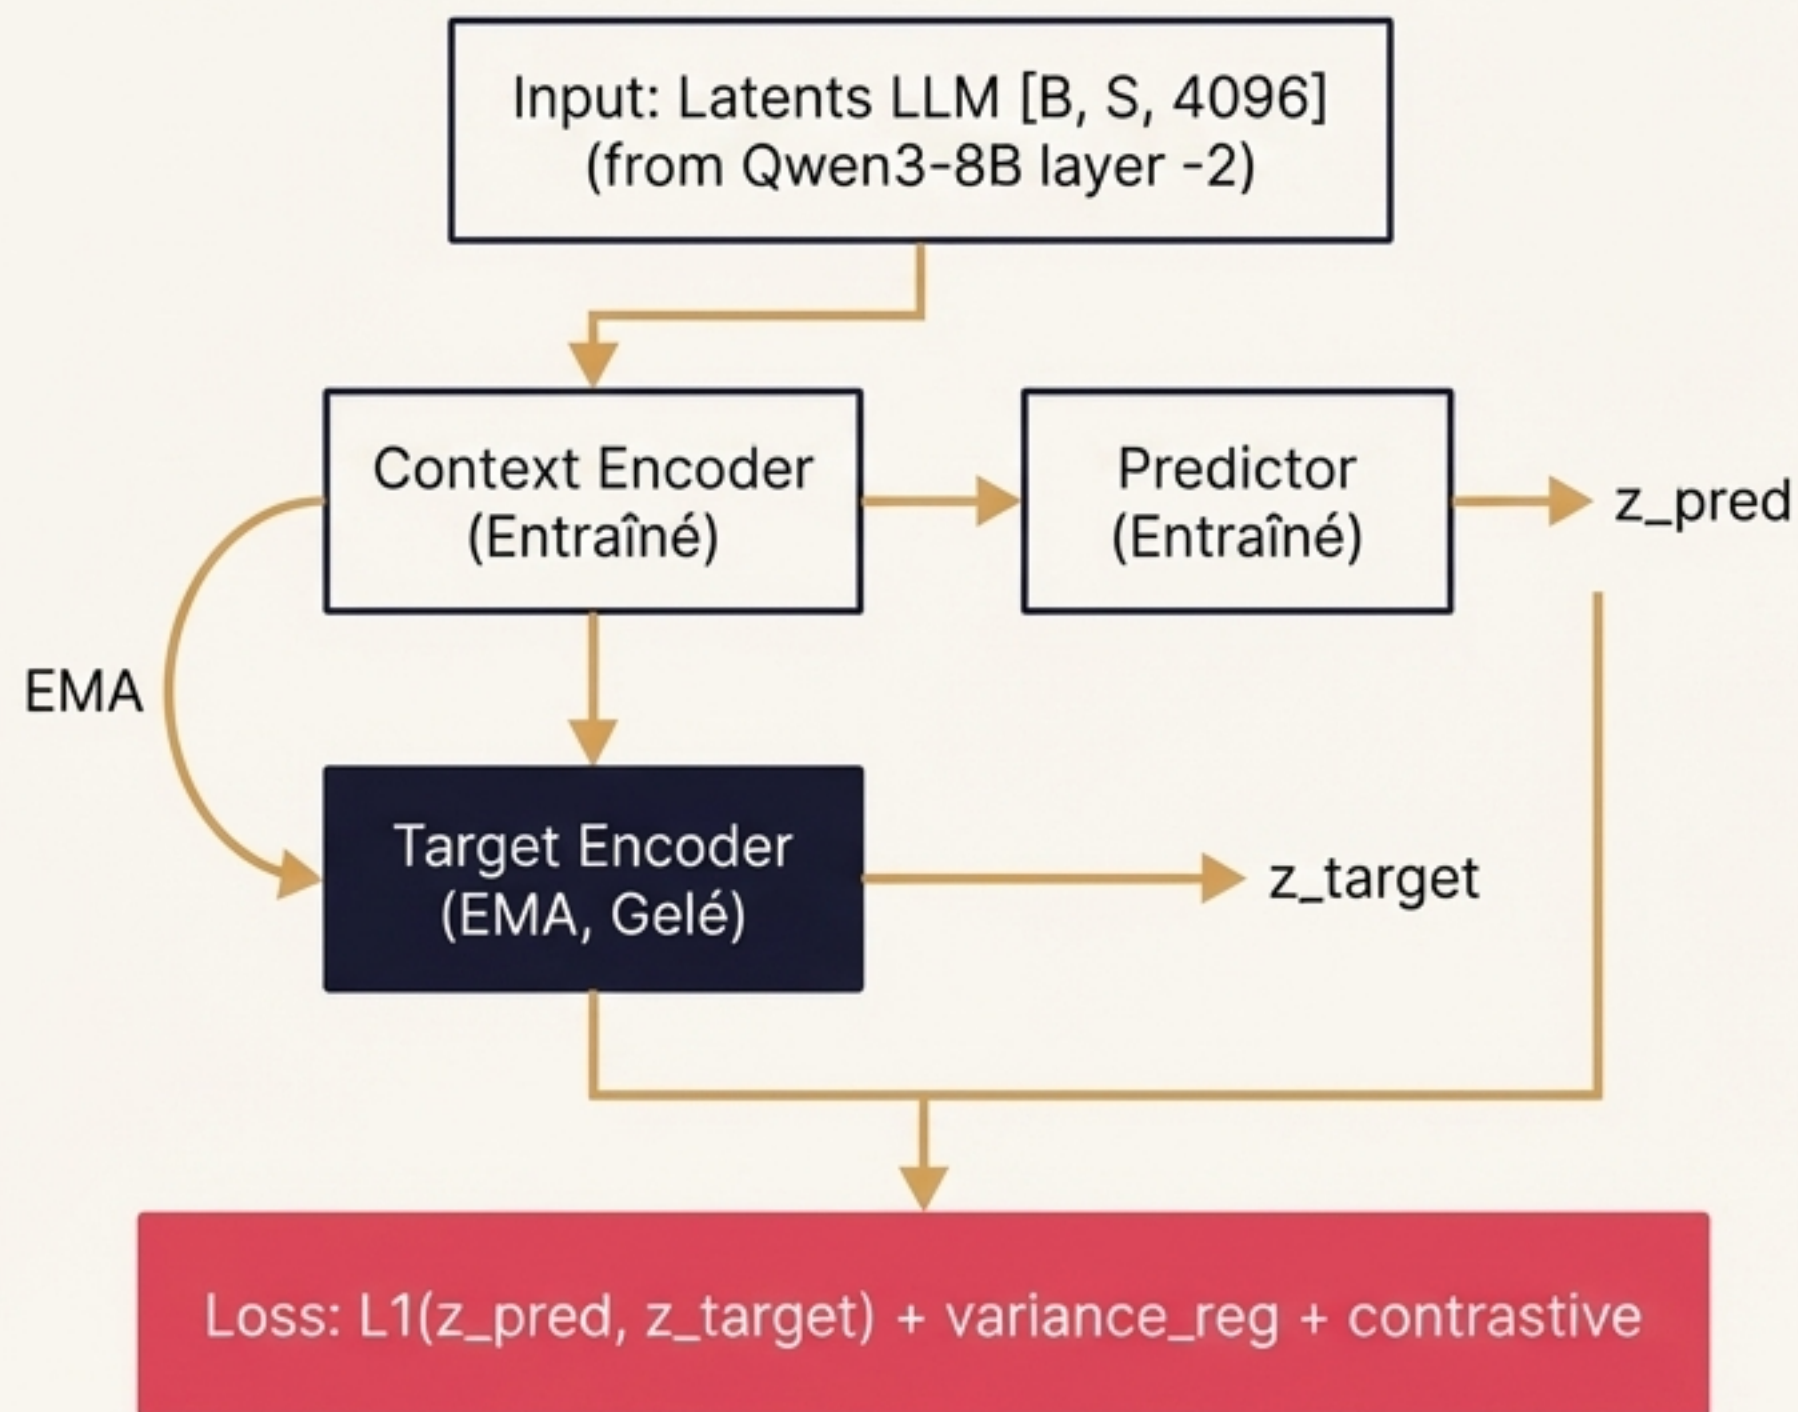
Input: Latents LLM [B, S, 4096]
(from Qwen3-8B layer -2)

Context Encoder
(Entraîné)

Predictor
(Entraîné)

z_pred

EMA

Target Encoder
(EMA, Gelé)

z_target

Loss: L1(z_pred, z_target) + variance_reg + contrastive